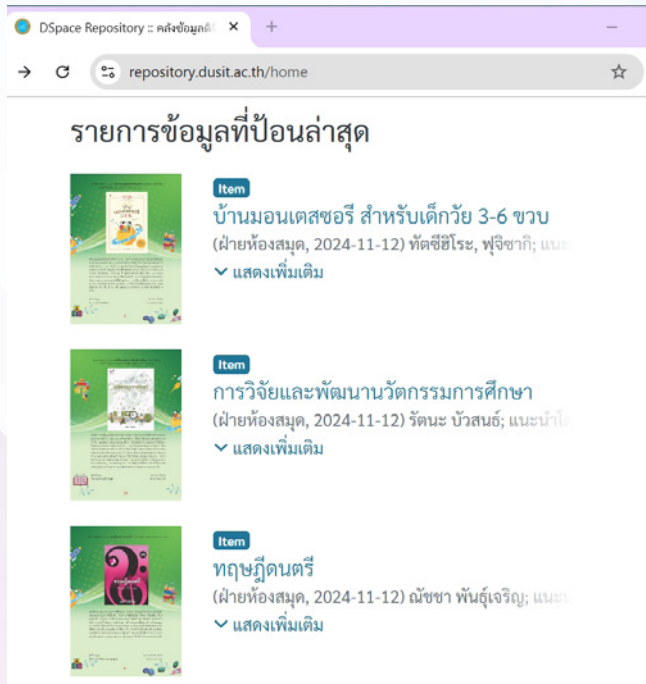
DSpace Repository :: คลังข้อมูลดิ
repository.dusit.ac.th/home

รายการข้อมูลที่ป้อนล่าสุด

Item
บ้านมอนเตสซอรี สำหรับเด็กวัย 3-6 ขวบ
(ฝ่ายห้องสมุด, 2024-11-12) ทัตซึฮิโระ, ฟุจิซากิ; แนะ
แสดงเพิ่มเติม

Item
การวิจัยและพัฒนานวัตกรรมการศึกษา
(ฝ่ายห้องสมุด, 2024-11-12) รัตนะ บัวสนธ์; แนะนำโ
แสดงเพิ่มเติม

Item
ทฤษฎีดนตรี
(ฝ่ายห้องสมุด, 2024-11-12) ณัชชา พันธุ์เจริญ; แนะ
แสดงเพิ่มเติม